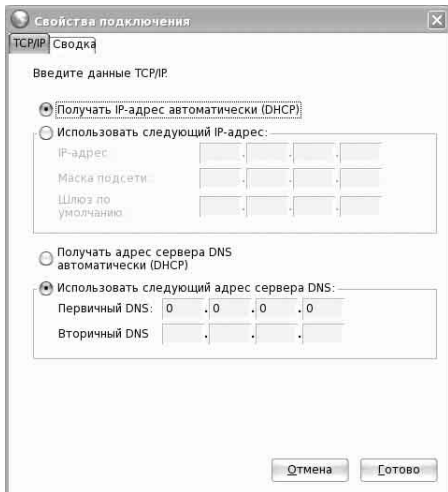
Свойства подключения

TCP/IP Сводка

Введите данные TCP/IP.

Получать IP-адрес автоматически (DHCP)

Использовать следующий IP-адрес:

IP-адрес: . . .

Маска подсети: . . .

Шлюз по умолчанию: . . .

Получать адрес сервера DNS автоматически (DHCP)

Использовать следующий адрес сервера DNS:

Первичный DNS: 0 . 0 . 0 . 0

Вторичный DNS . . .

Отмена Готово